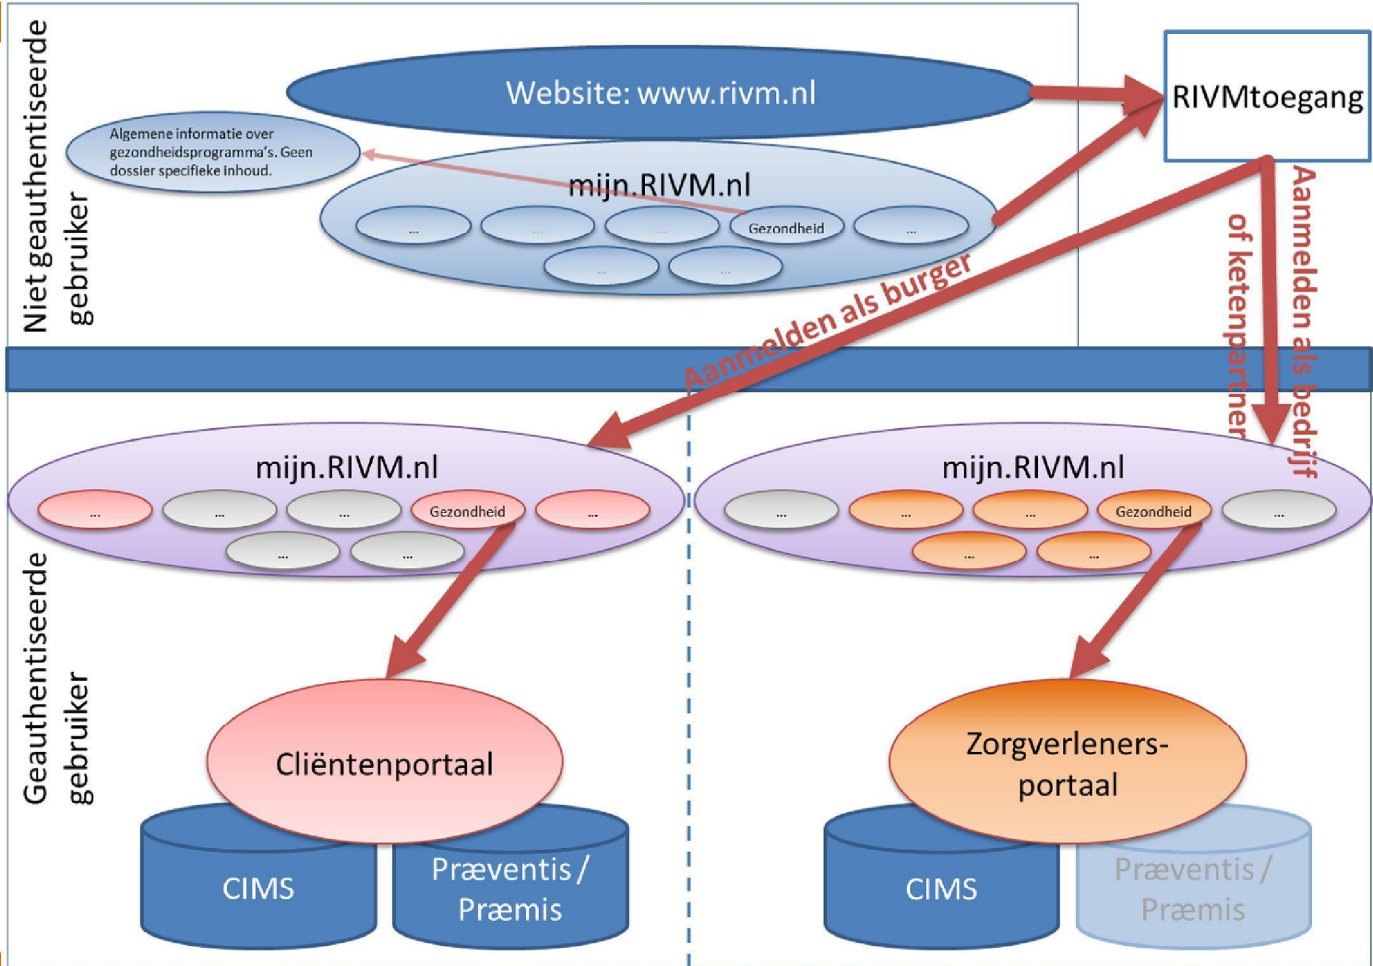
Niet geauthentiseerde gebruiker

Website: www.rivm.nl

RIVMtoegang

Algemene informatie over gezondheidsprogramma's. Geen dossier specifieke inhoud.

mijn.RIVM.nl

...

...

...

Gezondheid

...

...

...

Aanmelden als burger

Aanmelden als bedrijf of ketenpartner

Geauthentiseerde gebruiker

mijn.RIVM.nl

...

...

...

Gezondheid

...

...

...

mijn.RIVM.nl

...

...

...

Gezondheid

...

...

...

Cliëntenportaal

CIMS

Præventis / Præmis

Zorgverleners-portaal

CIMS

Præventis / Præmis